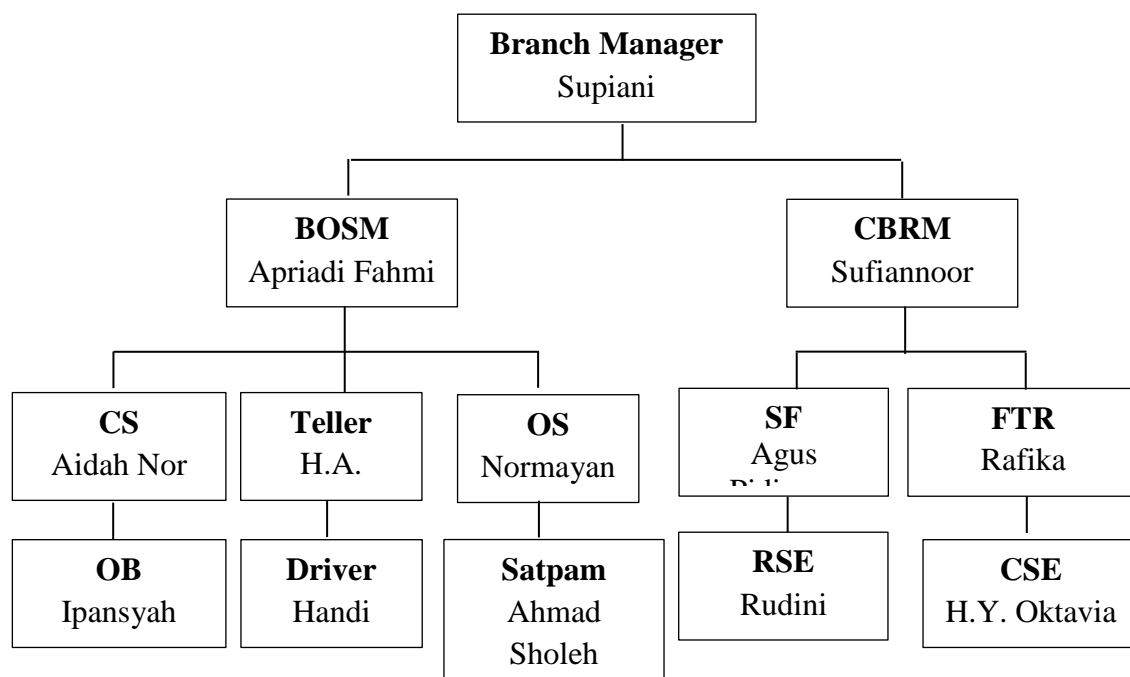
**Branch Manager**
Supiani

**BOSM**
Apriadi Fahmi

**CBRM**
Sufiannoor

**CS**
Aidah Nor

**Teller**
H.A.

**OS**
Normayan

**SF**
Agus
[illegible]

**FTR**
Rafika

**OB**
Ipansyah

**Driver**
Handi

**Satpam**
Ahmad
Sholeh

**RSE**
Rudini

**CSE**
H.Y. Oktavia